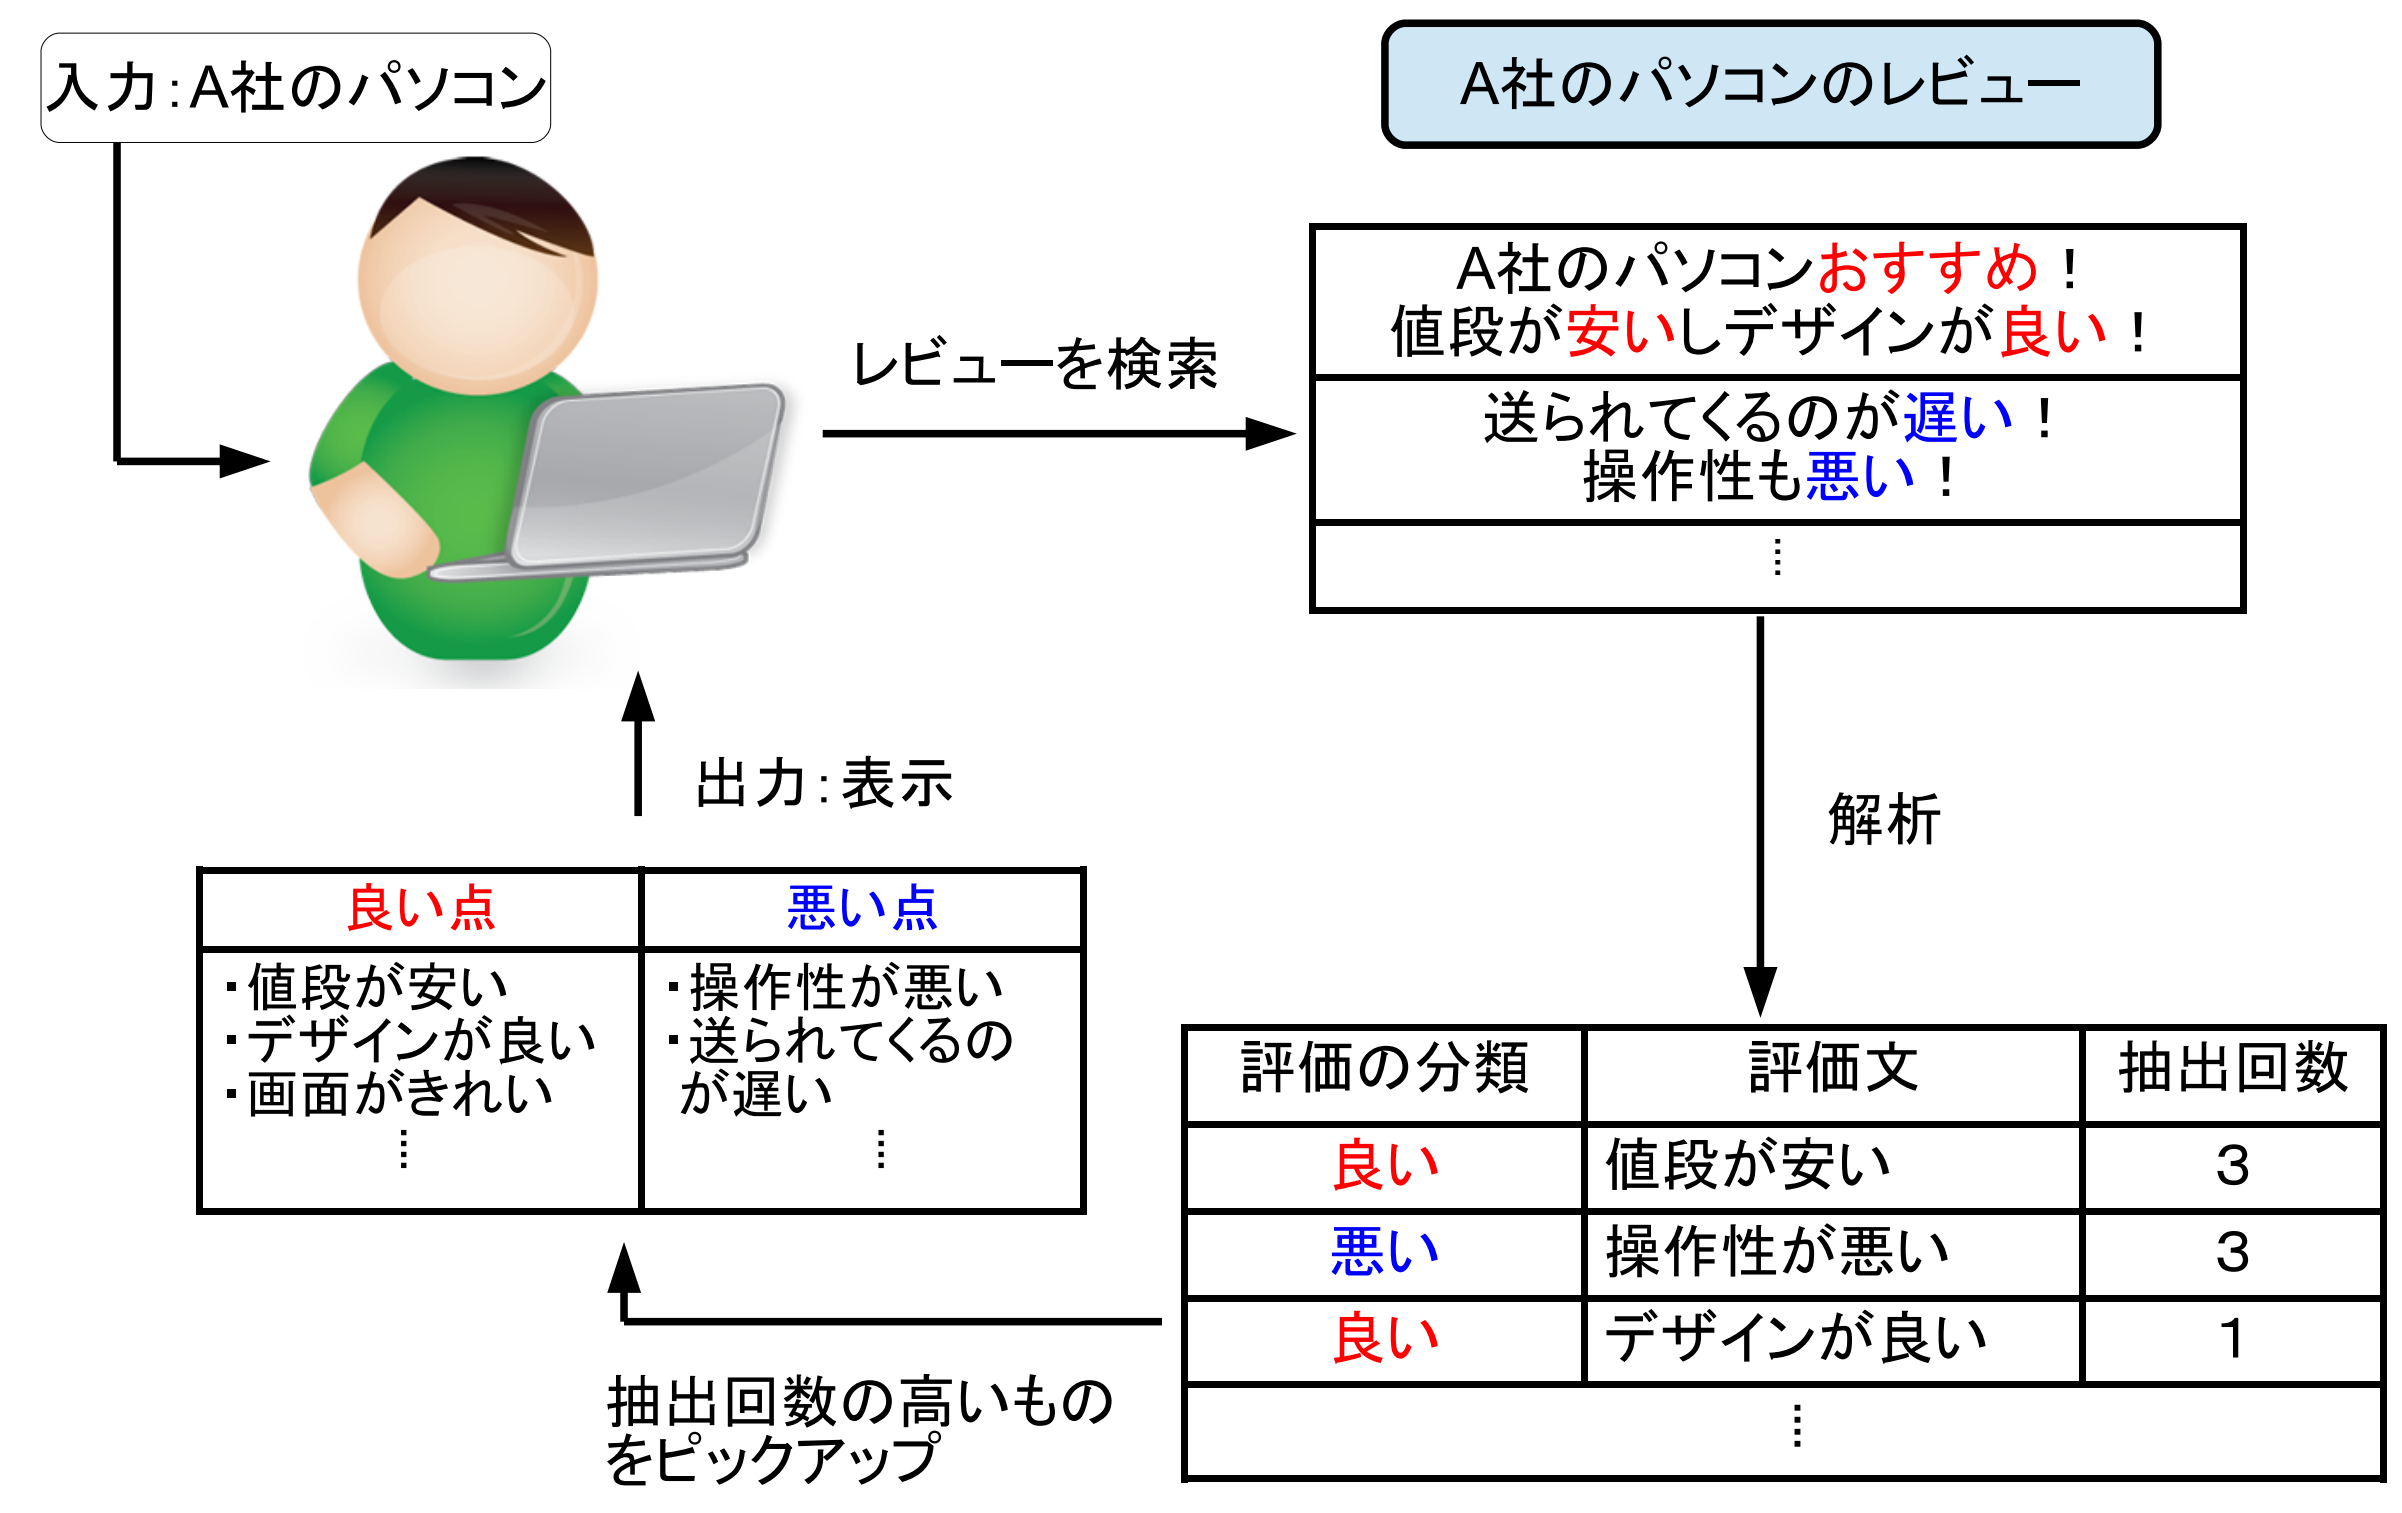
入力:A社のパソコン

A社のパソコンのレビュー

レビューを検索

A社のパソコンおすすめ！
値段が安いしデザインが良い！

送られてくるのが遅い！
操作性も悪い！

⋮

解析

出力:表示

| 良い点 | 悪い点 |
|---|---|
| ・値段が安い ・デザインが良い ・画面がきれい ⋮ | ・操作性が悪い ・送られてくるのが遅い ⋮ |

| 評価の分類 | 評価文 | 抽出回数 |
|---|---|---|
| 良い | 値段が安い | 3 |
| 悪い | 操作性が悪い | 3 |
| 良い | デザインが良い | 1 |
| ⋮ | | |

抽出回数の高いものをピックアップ